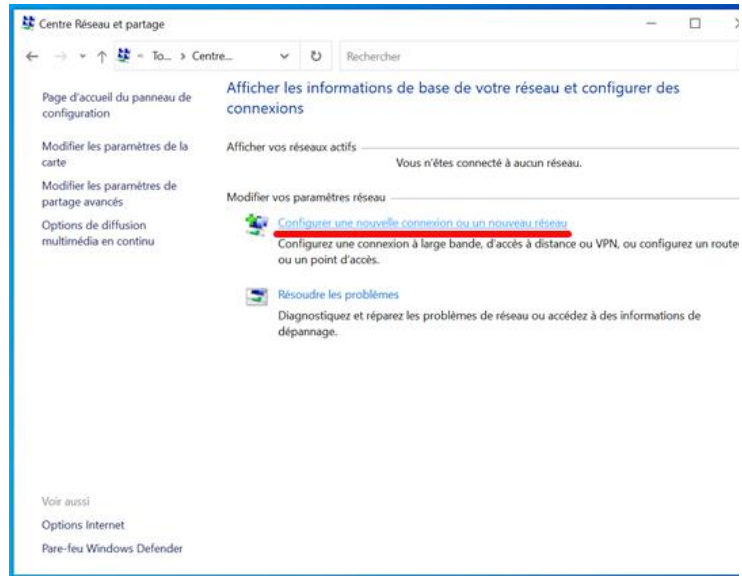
Centre Réseau et partage

« To... › Centre...

Rechercher

Page d'accueil du panneau de configuration

Modifier les paramètres de la carte

Modifier les paramètres de partage avancés

Options de diffusion multimédia en continu

Afficher les informations de base de votre réseau et configurer des connexions

Afficher vos réseaux actifs

Vous n'êtes connecté à aucun réseau.

Modifier vos paramètres réseau

Configurer une nouvelle connexion ou un nouveau réseau

Configurez une connexion à large bande, d'accès à distance ou VPN, ou configurez un route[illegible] ou un point d'accès.

Résoudre les problèmes

Diagnostiquez et réparez les problèmes de réseau ou accédez à des informations de dépannage.

Voir aussi

Options Internet

Pare-feu Windows Defender